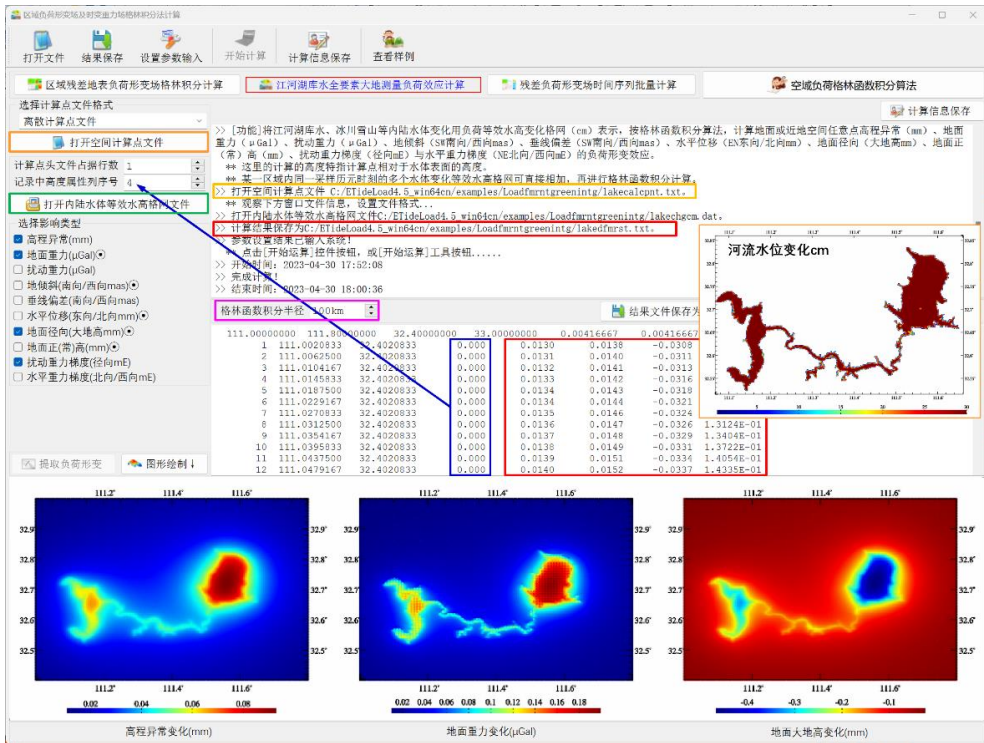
区域负荷形变场及时变重力场格林积分计算

打开文件 结果保存 设置参数输入 开始计算 计算信息保存 查看样例

区域残差地表负荷形变场格林积分计算
江河湖库水全要素大地测量负荷效应计算
残差负荷形变场时间序列批量计算
空域负荷格林函数积分算法

选择计算点文件格式
离散计算点文件
打开空间计算点文件
计算点头文件占据行数 1
记录中高度属性列序号 4
打开内陆水体等效水高格网文件
选择影响类型
高程异常(mm)
地面重力(μGal)
扰动重力(μGal)
地倾斜(南向/西向mas)
垂线偏差(南向/西向mas)
水平位移(东向/北向mm)
地面径向(大地高mm)
地面正(常)高(mm)
扰动重力梯度(径向mE)
水平重力梯度(北向/西向mE)

计算信息保存

>> [功能]将江河湖库水、冰川雪山等内陆水体变化用负荷等效水高变化格网（cm）表示，按格林函数积分算法，计算地面或近地空间任意点高程异常（mm）、地面重力（μGal）、扰动重力（μGal）、地倾斜（SW南向/西向mas）、垂线偏差（SW南向/西向mas）、水平位移（EN东向/北向mm）、地面径向（大地高mm）、地面正（常）高（mm）、扰动重力梯度（径向mE）与水平重力梯度（NE北向/西向mE）的负荷形变效应。
** 这里的计算的高度特指计算点相对于水体表面的高度。
** 某一区域内同一采样历元时刻的多个水体变化等效水高格网可直接相加，再进行格林函数积分计算。
>> 打开空间计算点文件 C:/ETideLoad4.5_win64cn/examples/Loadfmrntgreenintg/lakecalcpnt.txt。
** 观察下方窗口文件信息，设置文件格式...
>> 打开内陆水体等效水高格网文件C:/ETideLoad4.5_win64cn/examples/Loadfmrntgreenintg/lakechgcm.dat。
>> 计算结果保存为C:/ETideLoad4.5_win64cn/examples/Loadfmrntgreenintg/lakedfmrst.txt。
>> 参数设置结果已输入系统!
** 点击[开始运算]控件按钮，或[开始运算]工具按钮......
>> 开始时间：2023-04-30 17:52:08
>> 完成计算!
>> 结束时间：2023-04-30 18:00:36

格林函数积分半径 100km
结果文件保存为

111.00000000 111.80000000 32.40000000 33.00000000 0.00416667 0.00416667
1 111.0020833 32.4020833 0.000 0.0130 0.0138 -0.0308
2 111.0062500 32.4020833 0.000 0.0131 0.0140 -0.0311
3 111.0104167 32.4020833 0.000 0.0132 0.0141 -0.0313
4 111.0145833 32.4020833 0.000 0.0133 0.0142 -0.0316
5 111.0187500 32.4020833 0.000 0.0134 0.0143 -0.0318
6 111.0229167 32.4020833 0.000 0.0134 0.0144 -0.0321
7 111.0270833 32.4020833 0.000 0.0135 0.0146 -0.0324
8 111.0312500 32.4020833 0.000 0.0136 0.0147 -0.0326 1.3124E-01
9 111.0354167 32.4020833 0.000 0.0137 0.0148 -0.0329 1.3404E-01
10 111.0395833 32.4020833 0.000 0.0138 0.0149 -0.0331 1.3722E-01
11 111.0437500 32.4020833 0.000 0.0139 0.0151 -0.0334 1.4054E-01
12 111.0479167 32.4020833 0.000 0.0140 0.0152 -0.0337 1.4335E-01

河流水位变化cm

提取负荷形变 图形绘制

111.2° 111.4° 111.6°
32.9° 32.8° 32.7° 32.6° 32.5°
0.02 0.04 0.06 0.08
高程异常变化(mm)

111.2° 111.4° 111.6°
32.9° 32.8° 32.7° 32.6° 32.5°
0.02 0.04 0.06 0.08 0.1 0.12 0.14 0.16 0.18
地面重力变化(μGal)

111.2° 111.4° 111.6°
32.9° 32.8° 32.7° 32.6° 32.5°
-0.4 -0.3 -0.2 -0.1
地面大地高变化(mm)